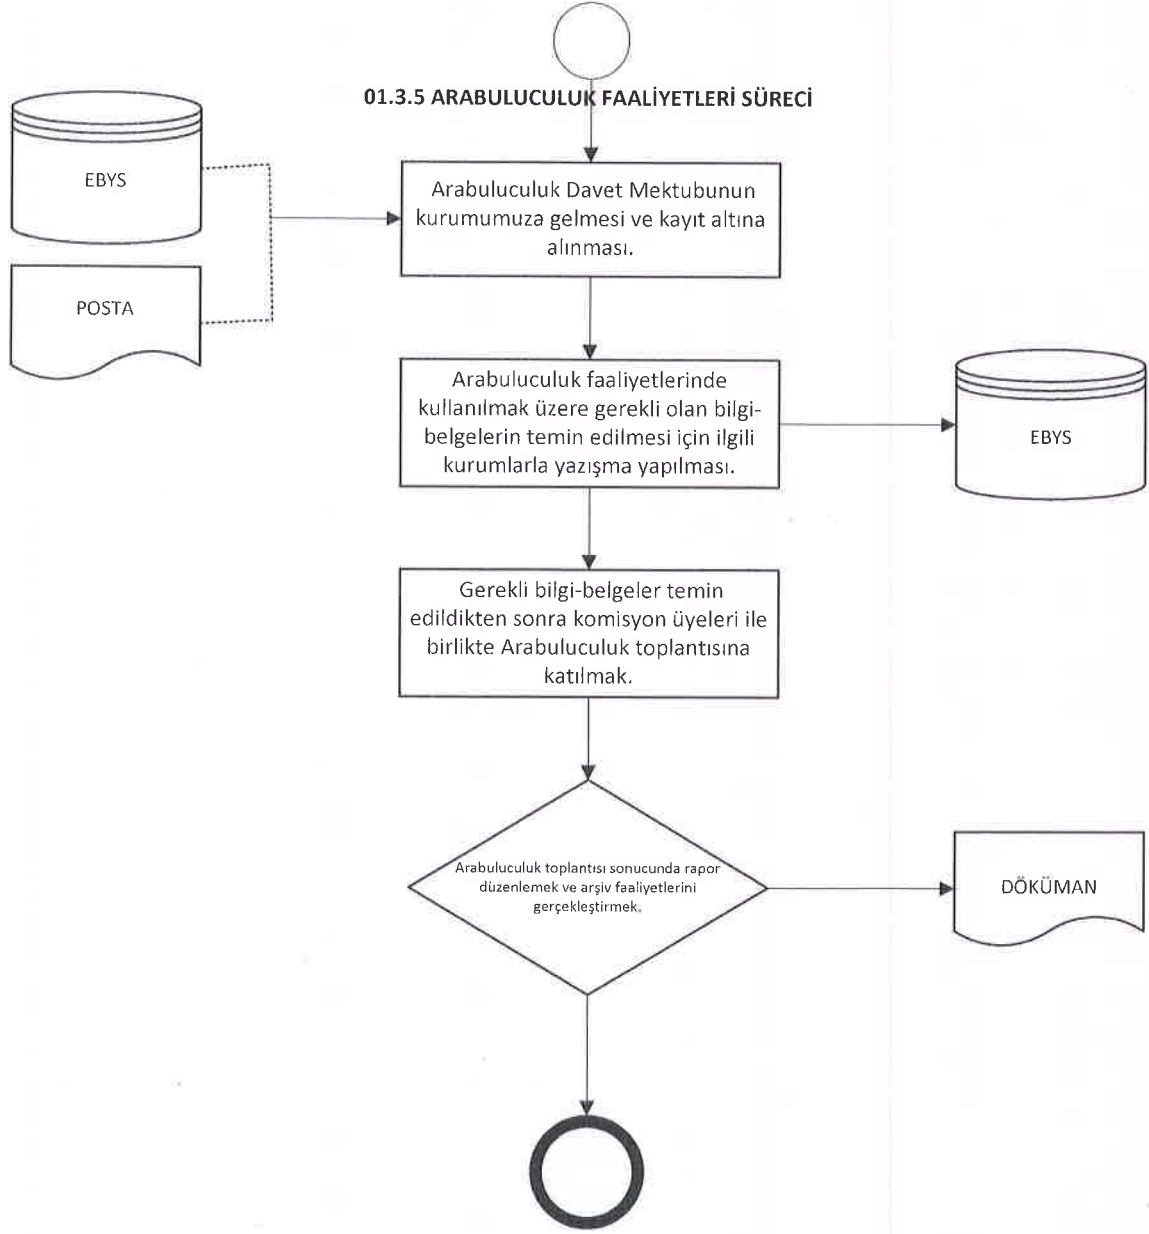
01.3.5 ARABULUCULUK FAALİYETLERİ SÜRECİ

EBYS

POSTA

Arabuluculuk Davet Mektubunun kurumumuza gelmesi ve kayıt altına alınması.

Arabuluculuk faaliyetlerinde kullanılmak üzere gerekli olan bilgi-belgelerin temin edilmesi için ilgili kurumlarla yazışma yapılması.

EBYS

Gerekli bilgi-belgeler temin edildikten sonra komisyon üyeleri ile birlikte Arabuluculuk toplantısına katılmak.

Arabuluculuk toplantısı sonucunda rapor düzenlemek ve arşiv faaliyetlerini gerçekleştirmek.

DÖKÜMAN